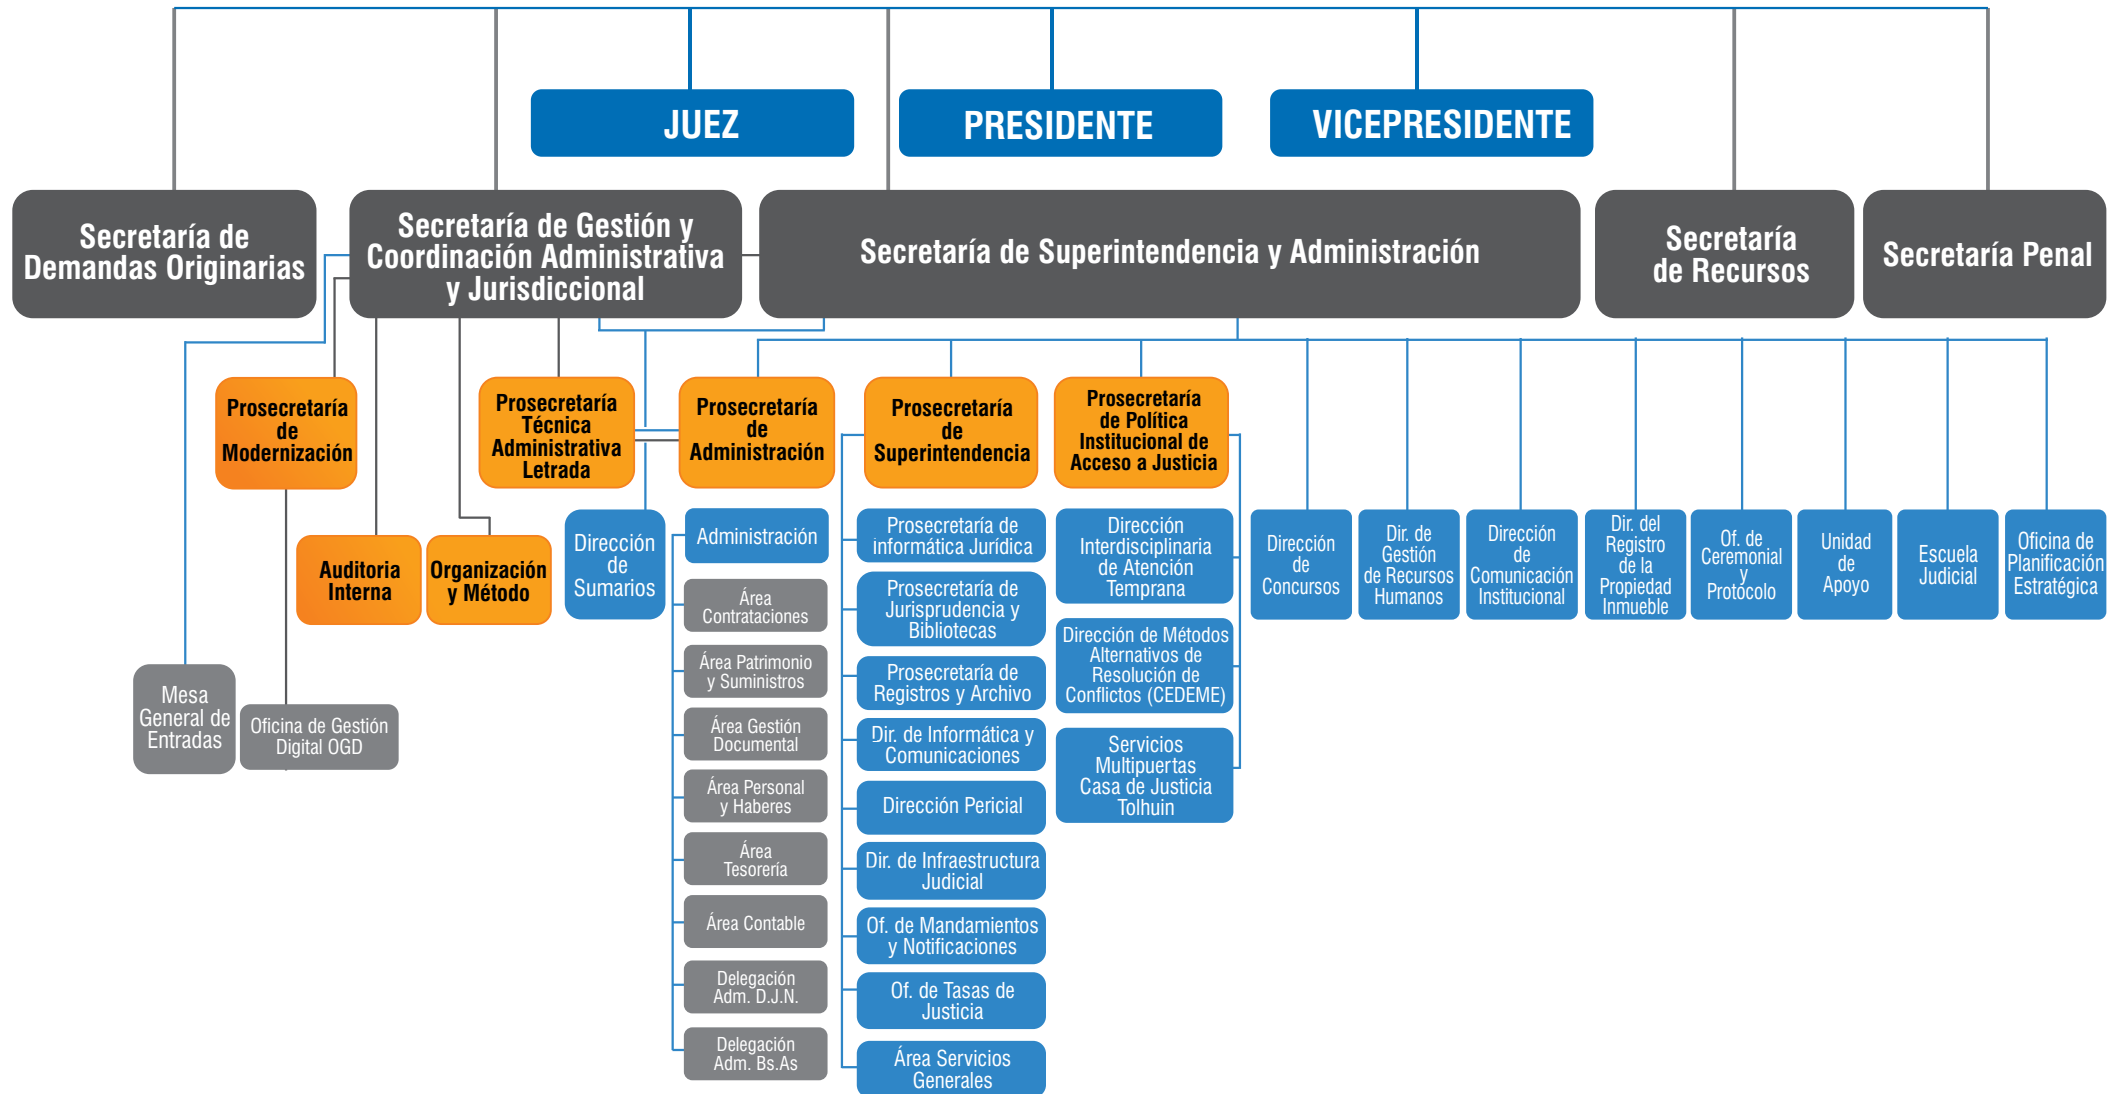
JUEZ

PRESIDENTE

VICEPRESIDENTE

Secretaría de Demandas Originarias

Secretaría de Gestión y Coordinación Administrativa y Jurisdiccional

Secretaría de Superintendencia y Administración

Secretaría de Recursos

Secretaría Penal

Prosecretaría de Modernización

Prosecretaría Técnica Administrativa Letrada

Prosecretaría de Administración

Prosecretaría de Superintendencia

Prosecretaría de Política Institucional de Acceso a Justicia

Auditoria Interna

Organización y Método

Dirección de Sumarios

Mesa General de Entradas

Oficina de Gestión Digital OGD

Administración

Área Contrataciones

Área Patrimonio y Suministros

Área Gestión Documental

Área Personal y Haberes

Área Tesorería

Área Contable

Delegación Adm. D.J.N.

Delegación Adm. Bs.As

Prosecretaría de informática Jurídica

Prosecretaría de Jurisprudencia y Bibliotecas

Prosecretaría de Registros y Archivo

Dir. de Informática y Comunicaciones

Dirección Pericial

Dir. de Infraestructura Judicial

Of. de Mandamientos y Notificaciones

Of. de Tasas de Justicia

Área Servicios Generales

Dirección Interdisciplinaria de Atención Temprana

Dirección de Métodos Alternativos de Resolución de Conflictos (CEDEME)

Servicios Multipuertas Casa de Justicia Tolhuin

Dirección de Concursos

Dir. de Gestión de Recursos Humanos

Dirección de Comunicación Institucional

Dir. del Registro de la Propiedad Inmueble

Of. de Ceremonial y Protocolo

Unidad de Apoyo

Escuela Judicial

Oficina de Planificación Estratégica